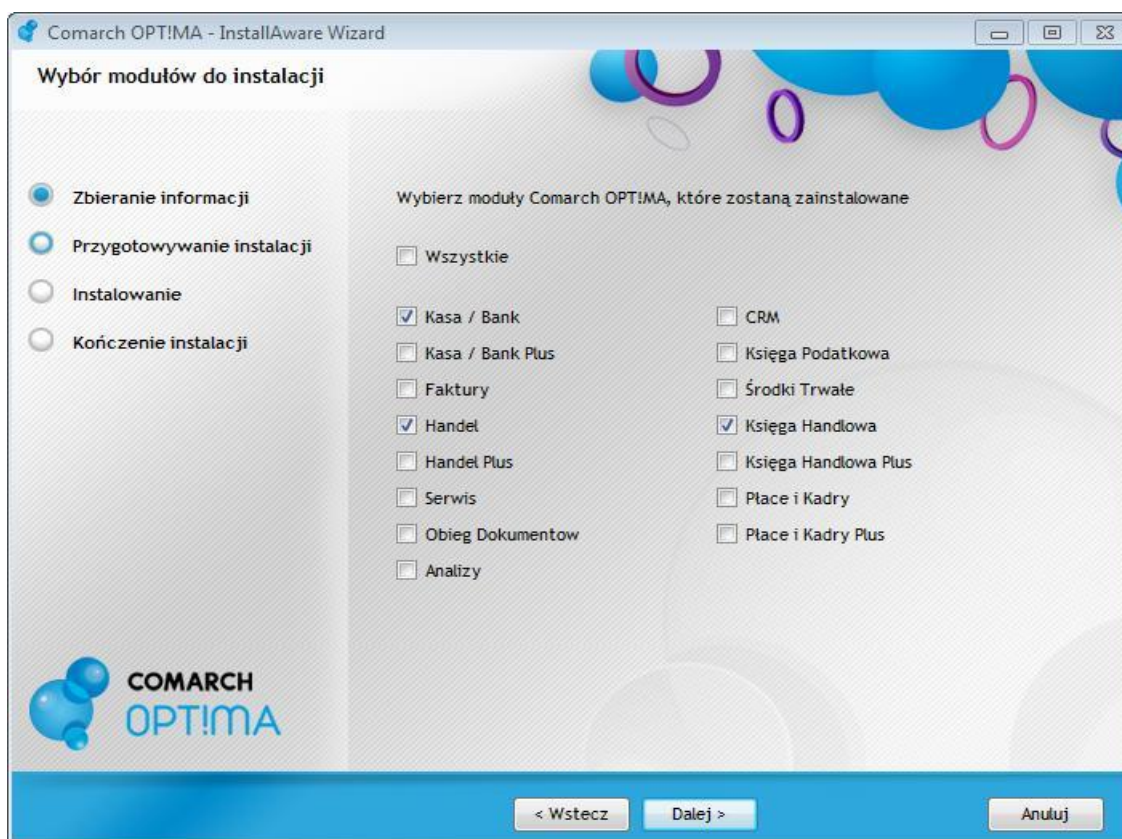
Comarch OPT!MA - InstallAware Wizard

Wybór modułów do instalacji

Zbieranie informacji
Przygotowywanie instalacji
Instalowanie
Kończenie instalacji

Wybierz moduły Comarch OPT!MA, które zostaną zainstalowane

Wszystkie

Kasa / Bank
Kasa / Bank Plus
Faktury
Handel
Handel Plus
Serwis
Obieg Dokumentow
Analizy

CRM
Księga Podatkowa
Środki Trwałe
Księga Handlowa
Księga Handlowa Plus
Płace i Kadry
Płace i Kadry Plus

COMARCH
OPT!MA

< Wstecz
Dalej >
Anuluj